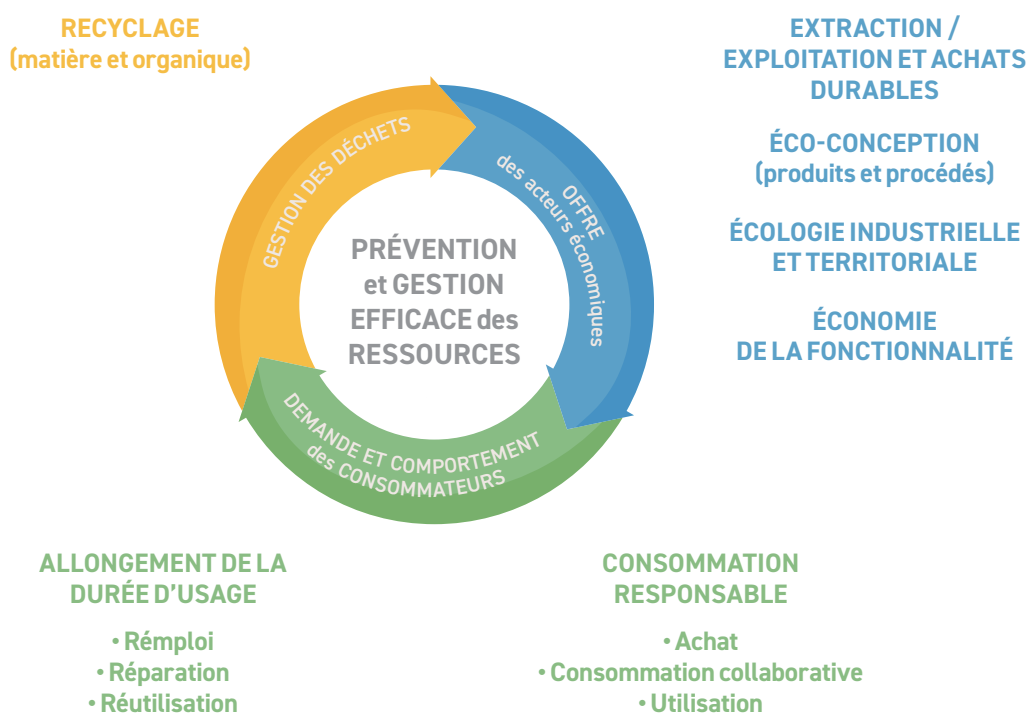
RECYCLAGE
(matière et organique)

EXTRACTION / EXPLOITATION ET ACHATS DURABLES

ÉCO-CONCEPTION
(produits et procédés)

ÉCOLOGIE INDUSTRIELLE ET TERRITORIALE

ÉCONOMIE DE LA FONCTIONNALITÉ

GESTION DES DÉCHETS

OFFRE
des acteurs économiques

PRÉVENTION et GESTION EFFICACE des RESSOURCES

DEMANDE ET COMPORTEMENT
des CONSOMMATEURS

ALLONGEMENT DE LA DURÉE D'USAGE

• Rémploi
• Réparation
• Réutilisation

CONSOMMATION RESPONSABLE

• Achat
• Consommation collaborative
• Utilisation